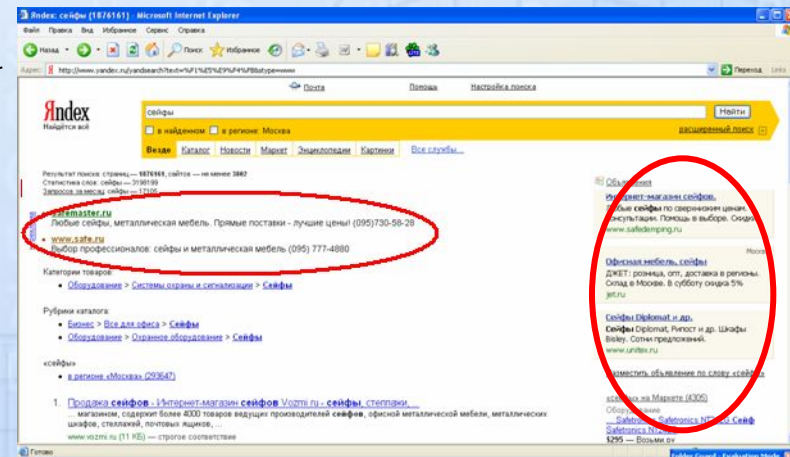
Яndex: сейфы (1876161) - Microsoft Internet Explorer

Файл Правка Вид Избранное Сервис Справка

Назад Поиск Избранное

Адрес: http://www.yandex.ru/yandsearch?text=%F1%E5%E9%F4%FB&stype=www

Переход Links

Почта Помощь Настройка поиска

Яndex
Найдётся всё

сейфы

Найти

в найденном в регионе: Москва

расширенный поиск

Везде Каталог Новости Маркет Энциклопедии Картинки Все службы...

Результат поиска: страниц — 1876161, сайтов — не менее 3862
Статистика слов: сейфы — 3139199
Запросов за месяц: сейфы — 17106

safemaster.ru
Любые сейфы, металлическая мебель. Прямые поставки - лучшие цены! (095)730-58-28

www.safe.ru
Выбор профессионалов: сейфы и металлическая мебель (095) 777-4880

Категории товаров:
Оборудование > Системы охраны и сигнализации > Сейфы

Рубрики каталога:
Бизнес > Все для офиса > Сейфы
Оборудование > Охранное оборудование > Сейфы

«сейфы»
в регионе «Москва» (293647)

1. Продажа сейфов - Интернет-магазин сейфов Vozmi.ru - сейфы, стеллажи, ...
... магазином, содержит более 4000 товаров ведущих производителей сейфов, офисной металлической мебели, металлических шкафов, стеллажей, почтовых ящиков, ...
www.vozmi.ru (11 КБ) — строгое соответствие

Объявления

Интернет-магазин сейфов.
Любые сейфы по сверхнизким ценам. Консультации. Помощь в выборе. Скидки
www.safedemping.ru

Москва

Офисная мебель, сейфы
ДЖЕТ: розница, опт, доставка в регионы. Склад в Москве. В субботу скидка 5%
jet.ru

Сейфы Diplomat и др.
Сейфы Diplomat, Рипост и др. Шкафы Bisley. Сотни предложений.
www.unitex.ru

Разместить объявление по слову «сейфы»

«сейфы» на Маркете (4305)
Оборудование
Safetronics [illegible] Safetronics NT-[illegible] Сейф Safetronics N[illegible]
$295 — Возьми.ру

Готово